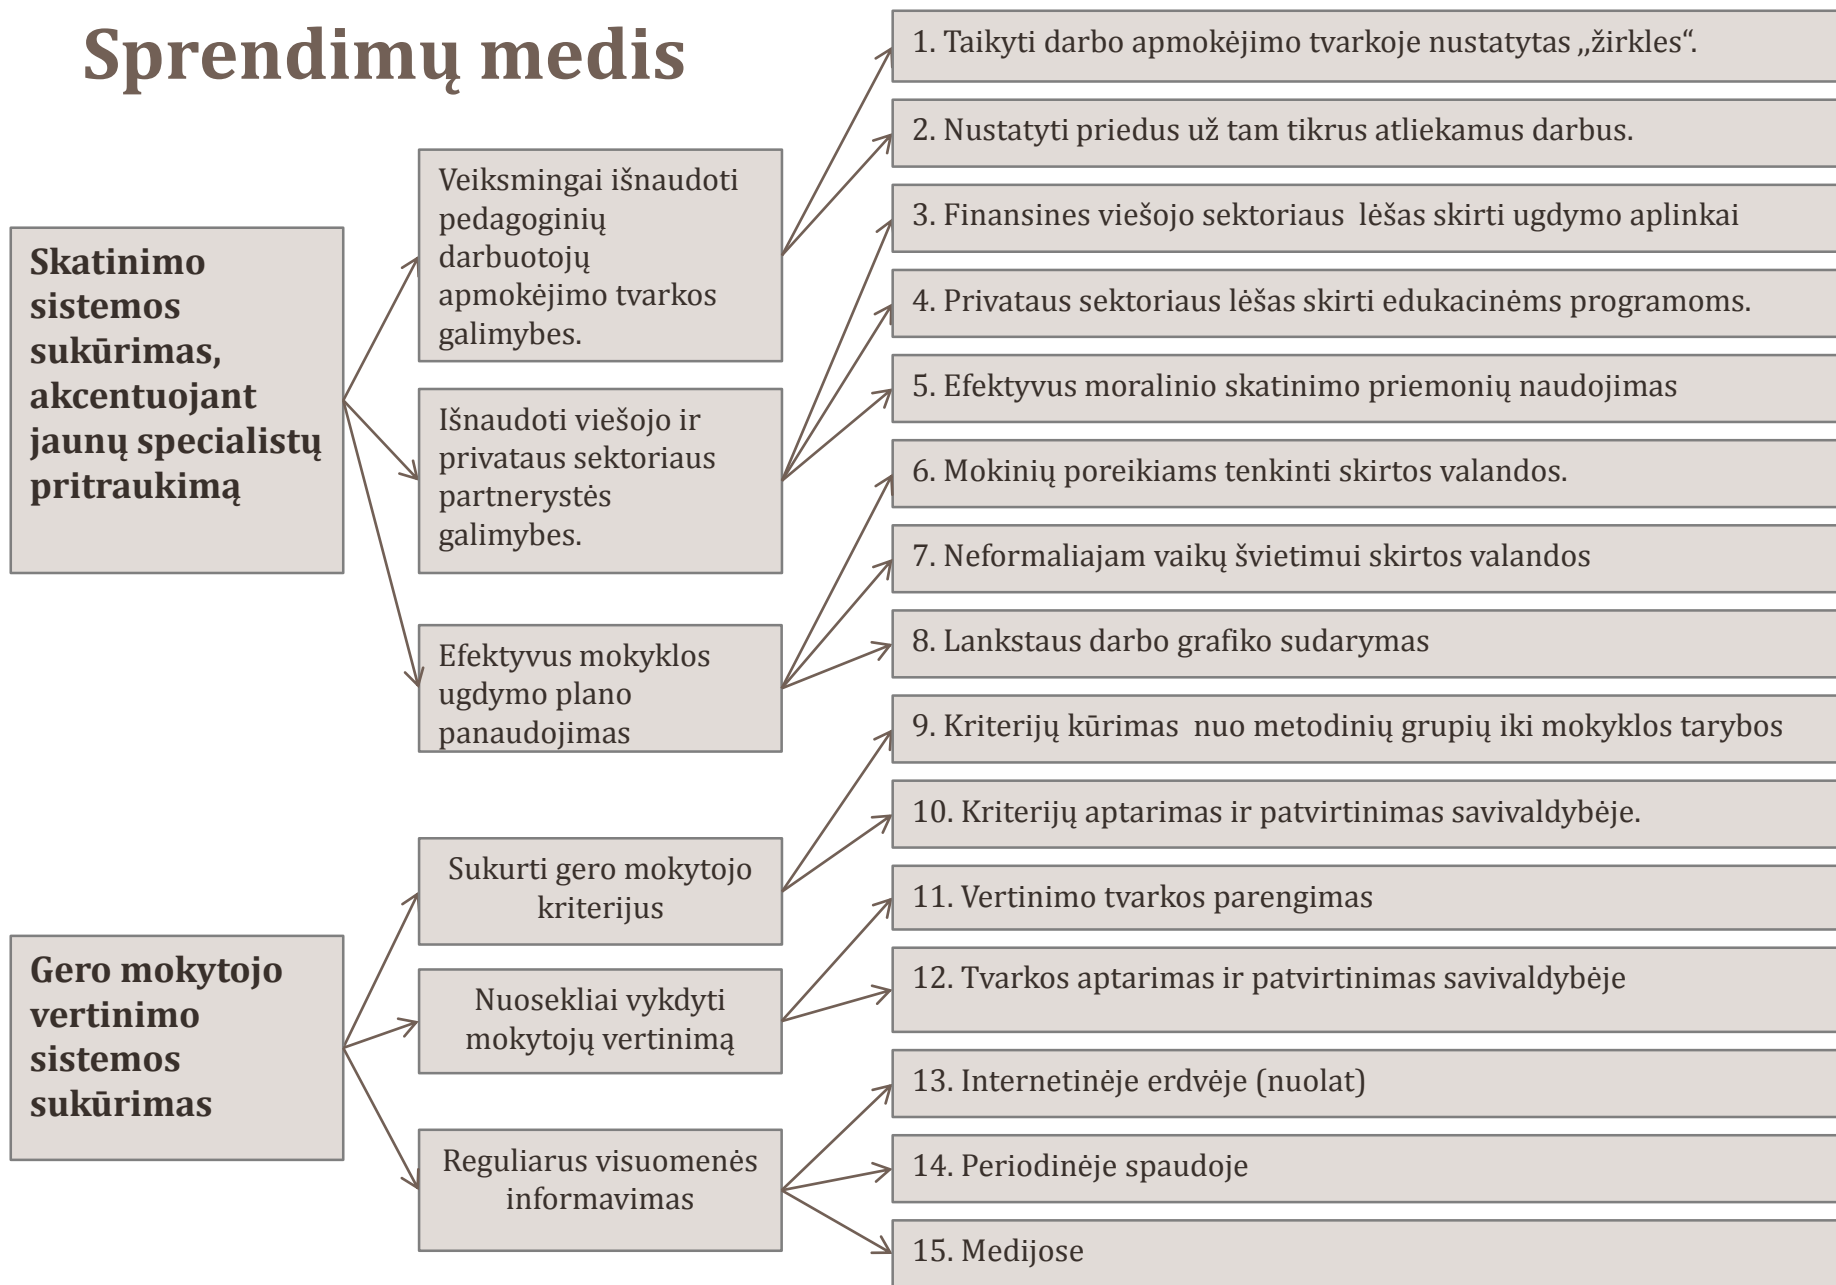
Sprendimų medis

Skatinimo sistemos sukūrimas, akcentuojant jaunų specialistų pritraukimą

Veiksmingai išnaudoti pedagoginių darbuotojų apmokėjimo tvarkos galimybes.

Išnaudoti viešojo ir privataus sektoriaus partnerystės galimybes.

Efektyvus mokyklos ugdymo plano panaudojimas

1. Taikyti darbo apmokėjimo tvarkoje nustatytas „žirkles“.

2. Nustatyti priedus už tam tikrus atliekamus darbus.

3. Finansines viešojo sektoriaus lėšas skirti ugdymo aplinkai

4. Privataus sektoriaus lėšas skirti edukacinėms programoms.

5. Efektyvus moralinio skatinimo priemonių naudojimas

6. Mokinių poreikiams tenkinti skirtos valandos.

7. Neformaliajam vaikų švietimui skirtos valandos

8. Lankstaus darbo grafiko sudarymas

Gero mokytojo vertinimo sistemos sukūrimas

Sukurti gero mokytojo kriterijus

Nuosekliai vykdyti mokytojų vertinimą

Reguliarus visuomenės informavimas

9. Kriterijų kūrimas nuo metodinių grupių iki mokyklos tarybos

10. Kriterijų aptarimas ir patvirtinimas savivaldybėje.

11. Vertinimo tvarkos parengimas

12. Tvarkos aptarimas ir patvirtinimas savivaldybėje

13. Internetinėje erdvėje (nuolat)

14. Periodinėje spaudoje

15. Medijose